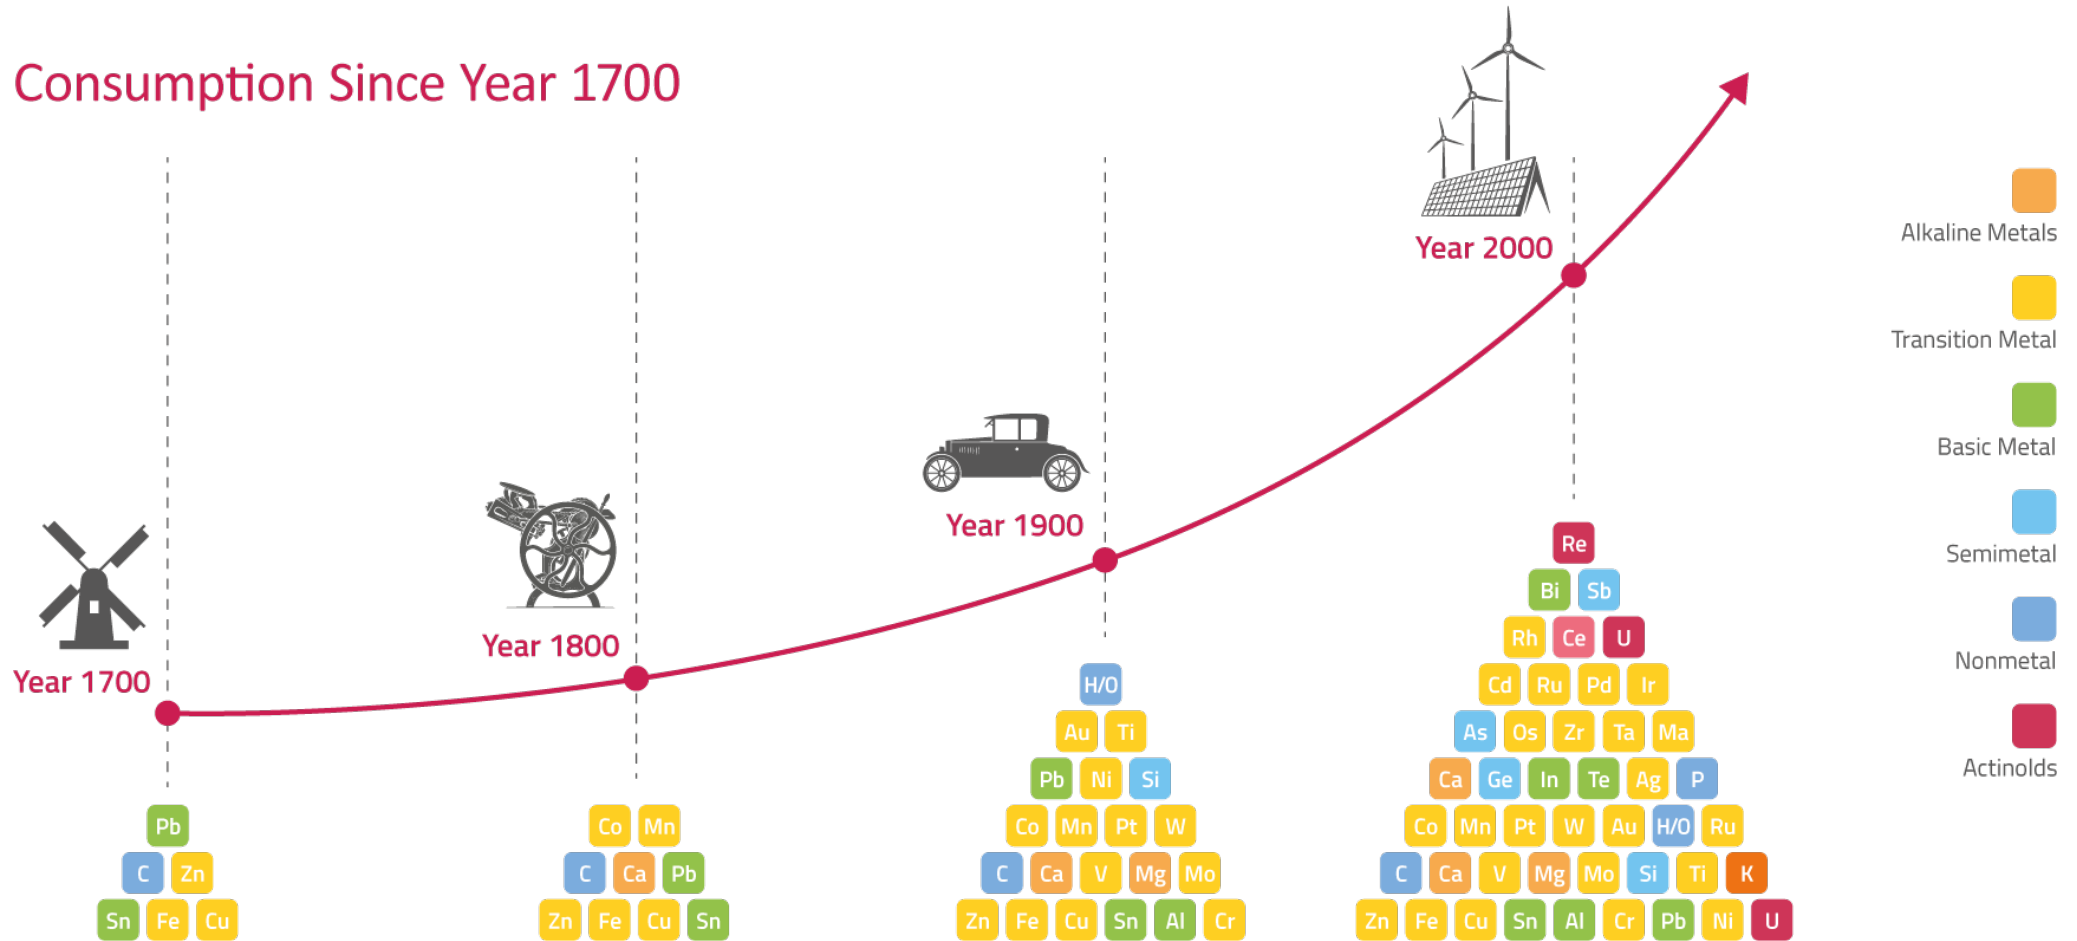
Consumption Since Year 1700

Year 1700

Pb
C Zn
Sn Fe Cu

Year 1800

Co Mn
C Ca Pb
Zn Fe Cu Sn

Year 1900

H/O
Au Ti
Pb Ni Si
Co Mn Pt W
C Ca V Mg Mo
Zn Fe Cu Sn Al Cr

Year 2000

Re
Bi Sb
Rh Ce U
Cd Ru Pd Ir
As Os Zr Ta Ma
Ca Ge In Te Ag P
Co Mn Pt W Au H/O Ru
C Ca V Mg Mo Si Ti K
Zn Fe Cu Sn Al Cr Pb Ni U

Alkaline Metals
Transition Metal
Basic Metal
Semimetal
Nonmetal
Actinolds